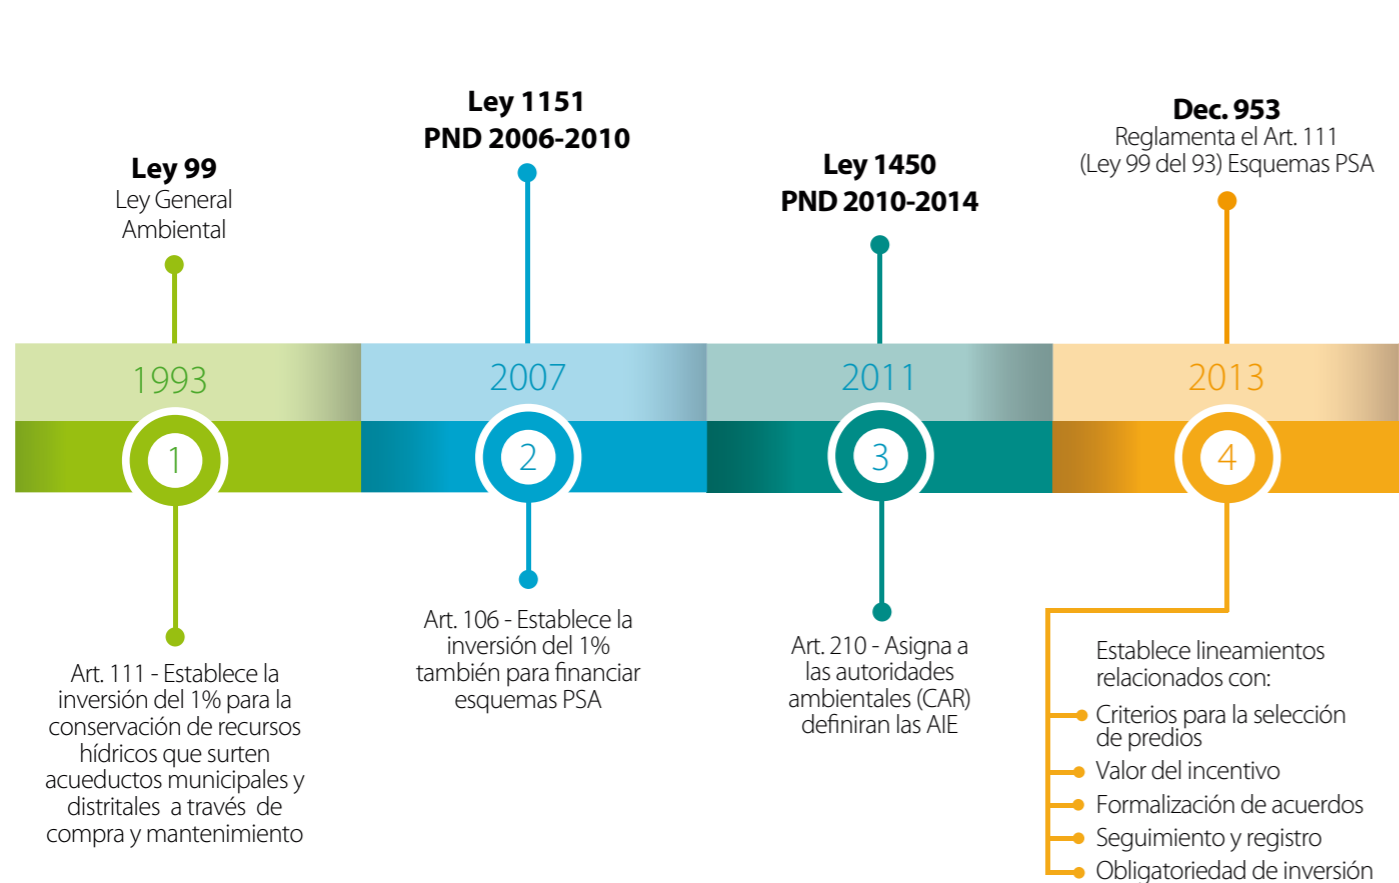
Ley 99
Ley General Ambiental

Ley 1151
PND 2006-2010

Ley 1450
PND 2010-2014

Dec. 953
Reglamenta el Art. 111 (Ley 99 del 93) Esquemas PSA

1993

2007

2011

2013

1

2

3

4

Art. 111 - Establece la inversión del 1% para la conservación de recursos hídricos que surten acueductos municipales y distritales a través de compra y mantenimiento

Art. 106 - Establece la inversión del 1% también para financiar esquemas PSA

Art. 210 - Asigna a las autoridades ambientales (CAR) definiran las AIE

Establece lineamientos relacionados con:
Criterios para la selección de predios
Valor del incentivo
Formalización de acuerdos
Seguimiento y registro
Obligatoriedad de inversión